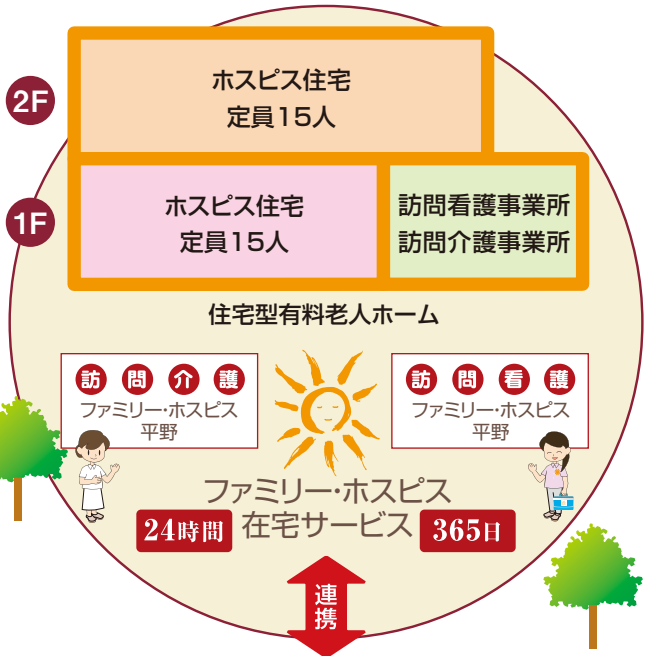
2F

ホスピス住宅
定員15人

1F

ホスピス住宅
定員15人

訪問看護事業所
訪問介護事業所

住宅型有料老人ホーム

訪 問 介 護
ファミリー・ホスピス
平野

訪 問 看 護
ファミリー・ホスピス
平野

ファミリー・ホスピス
在宅サービス

24時間

365日

連携